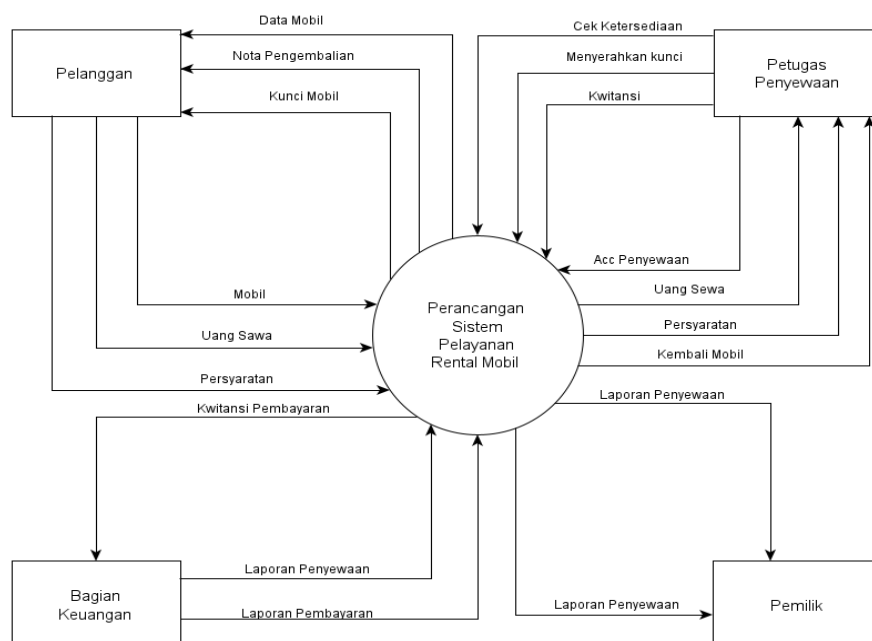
Pelanggan

Data Mobil

Nota Pengembalian

Kunci Mobil

Cek Ketersediaan

Menyerahkan kunci

Kwitansi

Petugas Penyewaan

Acc Penyewaan

Mobil

Uang Sawa

Persyaratan

Perancangan Sistem Pelayanan Rental Mobil

Uang Sewa

Persyaratan

Kembali Mobil

Kwitansi Pembayaran

Laporan Penyewaan

Laporan Penyewaan

Laporan Pembayaran

Laporan Penyewaan

Bagian Keuangan

Pemilik